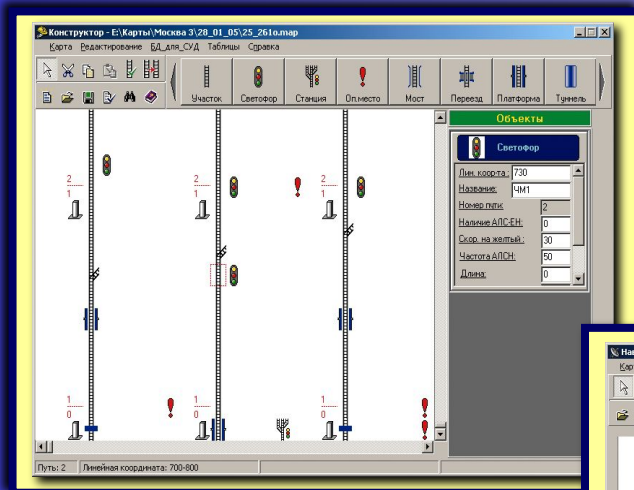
Конструктор - E:\Карты\Москва 3\28_01_05\25_261o.map

Карта Редактирование БД_для_СУД Таблицы Справка

Участок Светофор Станция Оп.место Мост Переезд Платформа Туннель

Объекты

Светофор

| | |
|---|---|
| Лин. коорд-та.: | 730 |
| Название: | ЧМ1 |
| Номер пути: | 2 |
| Наличие АЛС-ЕН: | 0 |
| Скор. на желтый: | 30 |
| Частота АЛСН: | 50 |
| Длина: | 0 |

2
1

2
1

2
1

1
0

1
0

1
0

Путь: 2 Линейная координата: 700-800

На

Кар